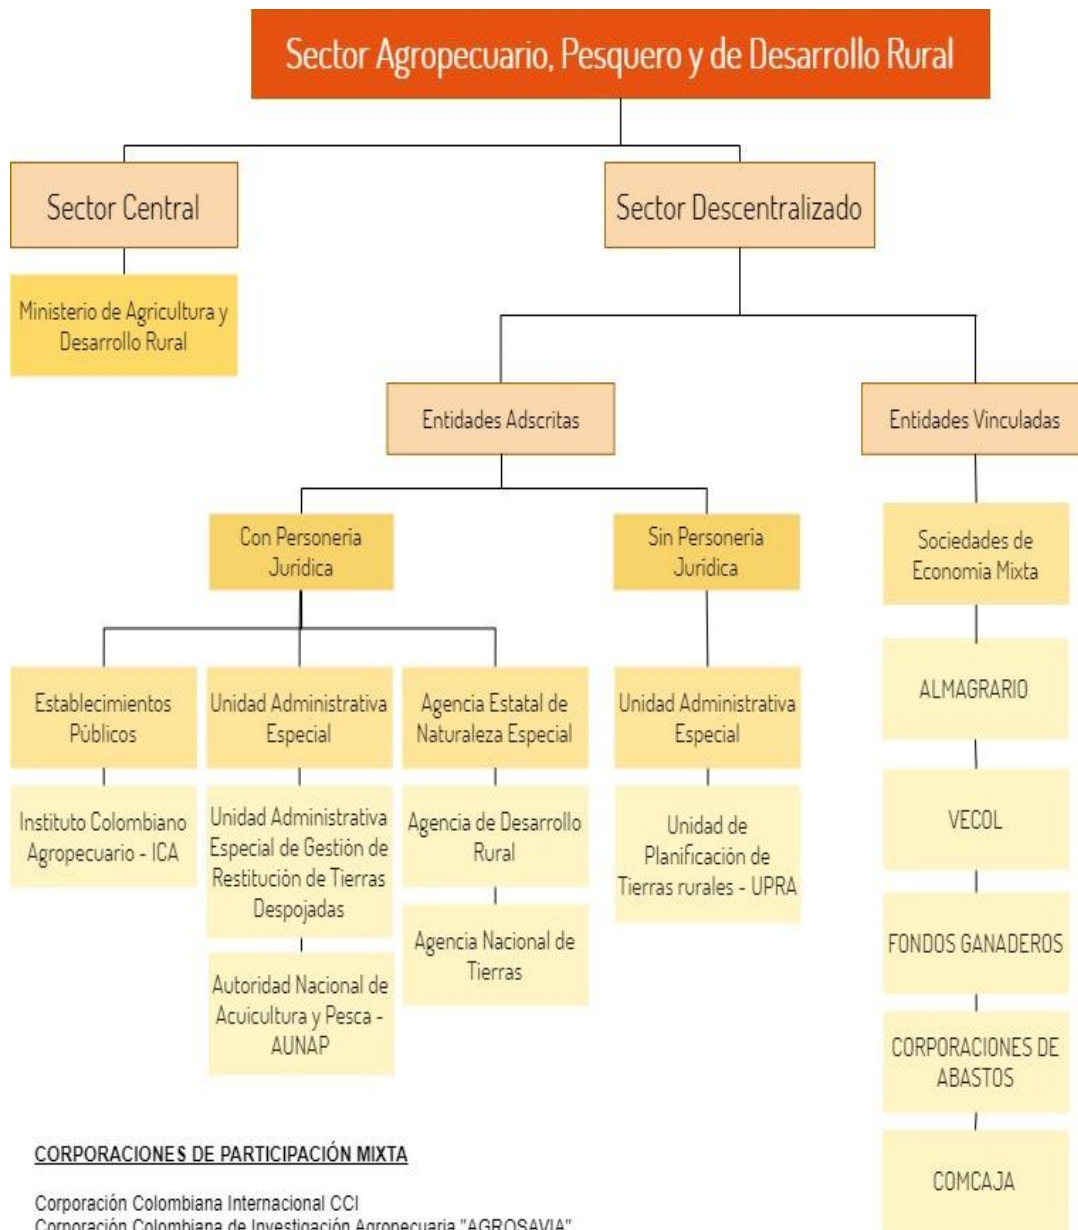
Sector Agropecuario, Pesquero y de Desarrollo Rural

Sector Central

Ministerio de Agricultura y Desarrollo Rural

Sector Descentralizado

Entidades Adscritas

Con Personeria Juridica

Establecimientos Públicos

Instituto Colombiano Agropecuario - ICA

Unidad Administrativa Especial

Unidad Administrativa Especial de Gestión de Restitución de Tierras Despojadas

Autoridad Nacional de Acuicultura y Pesca - AUNAP

Agencia Estatal de Naturaleza Especial

Agencia de Desarrollo Rural

Agencia Nacional de Tierras

Sin Personeria Juridica

Unidad Administrativa Especial

Unidad de Planificación de Tierras rurales - UPRA

Entidades Vinculadas

Sociedades de Economia Mixta

ALMAGRARIO

VECOL

FONDOS GANADEROS

CORPORACIONES DE ABASTOS

COMCAJA

CORPORACIONES DE PARTICIPACIÓN MIXTA

Corporación Colombiana Internacional CCI
Corporación Colombiana de Investigación Agropecuaria "AGROSAVIA"